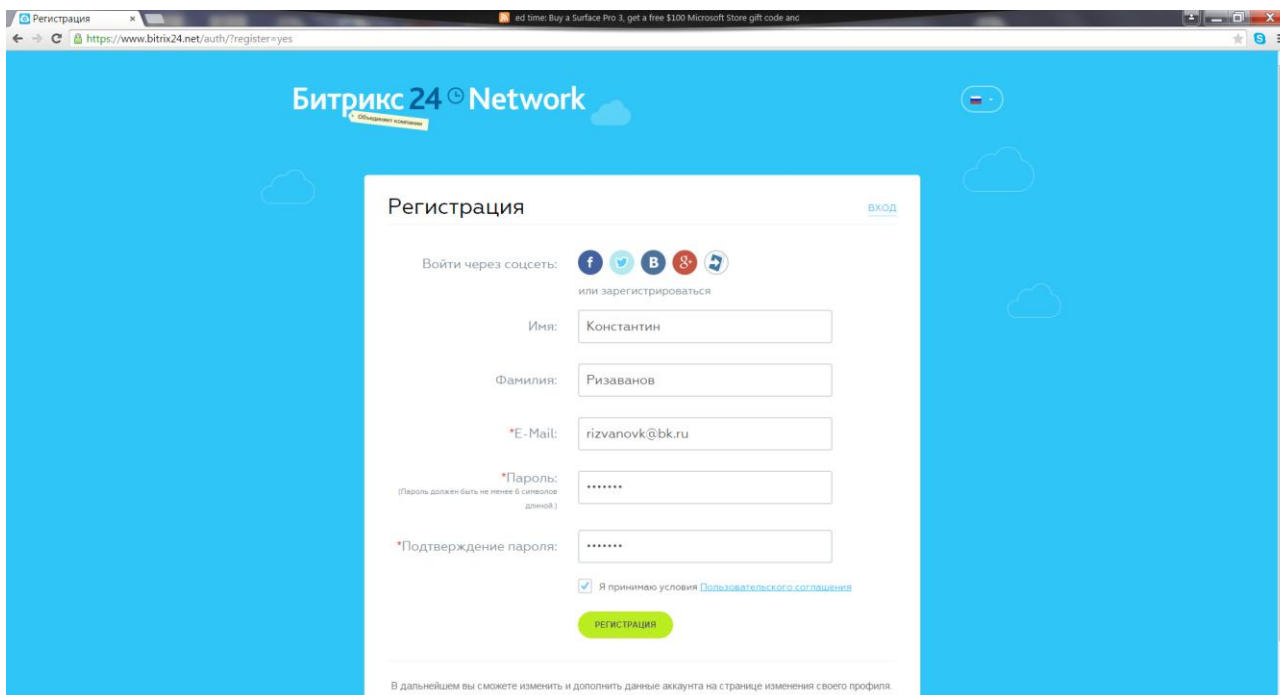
Регистрация ×

ed time: Buy a Surface Pro 3, get a free $100 Microsoft Store gift code and

https://www.bitrix24.net/auth/?register=yes

Битрикс 24 Network

Объединяет компании

Регистрация

ВХОД

Войти через соцсеть:

или зарегистрироваться

Имя: Константин

Фамилия: Ризаванов

*E-Mail: rizvanovk@bk.ru

*Пароль: (Пароль должен быть не менее 6 символов длиной.) •••••••

*Подтверждение пароля: •••••••

Я принимаю условия Пользовательского соглашения

РЕГИСТРАЦИЯ

В дальнейшем вы сможете изменить и дополнить данные аккаунта на странице изменения своего профиля.